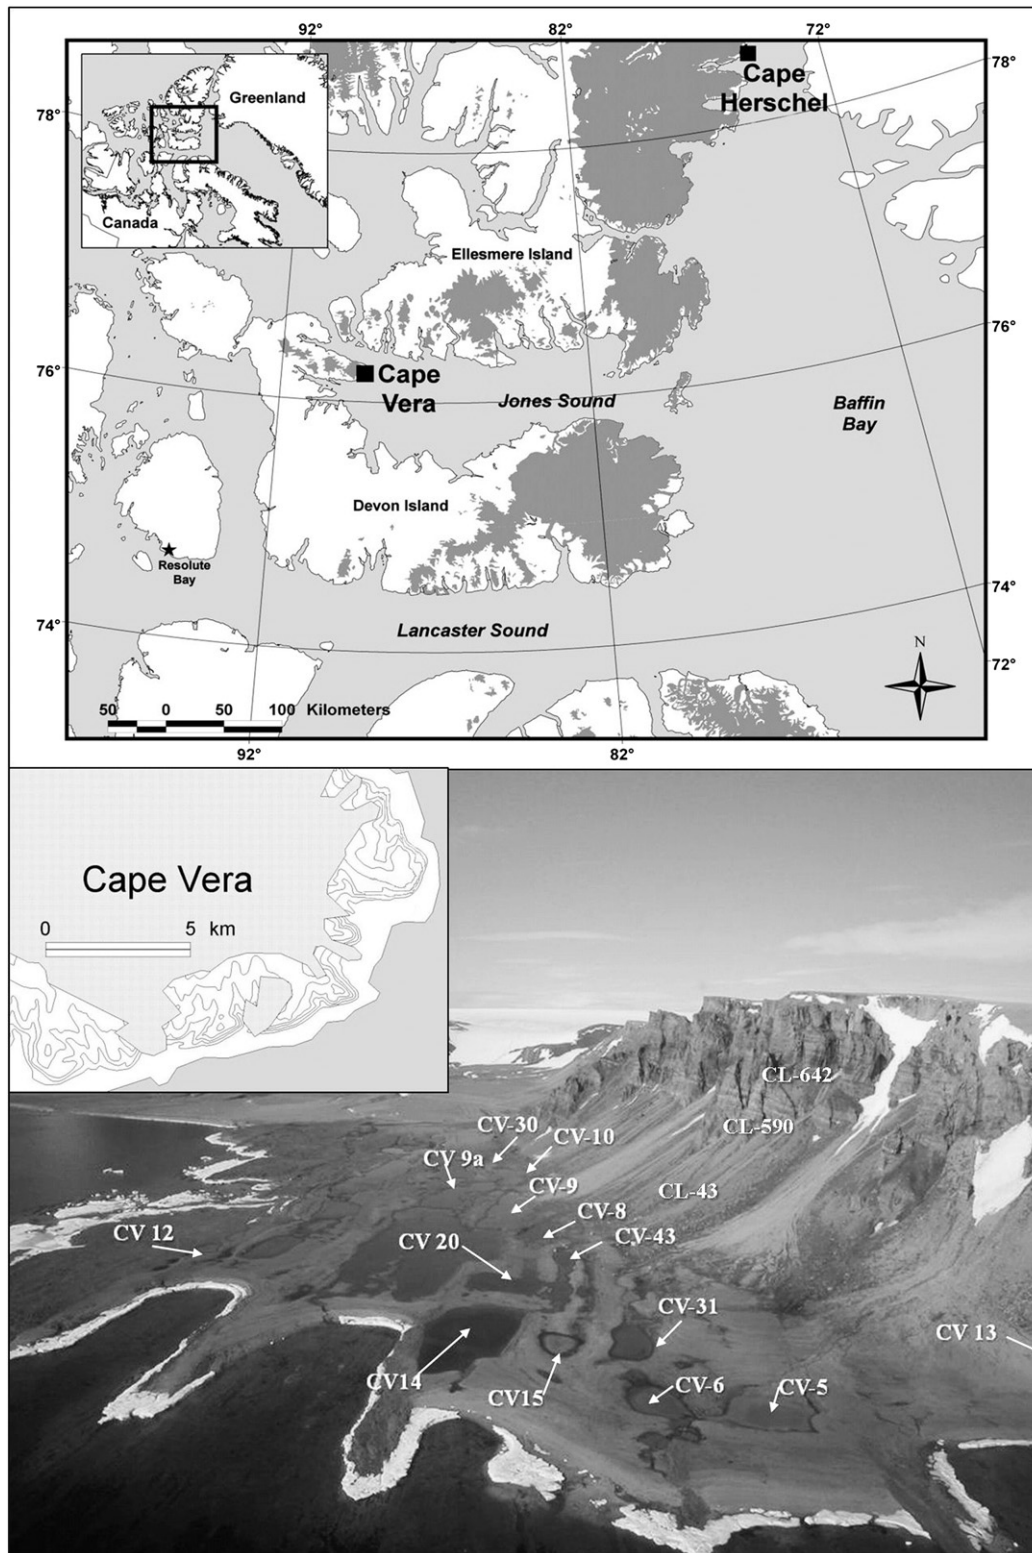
92°
82°
72°
78°
78°
Greenland
Canada
Cape Herschel
Ellesmere Island
76°
76°
Cape Vera
Jones Sound
Baffin Bay
Devon Island
Resolute Bay
74°
74°
Lancaster Sound
72°
N
50 0 50 100 Kilometers
92°
82°

Cape Vera
0 5 km
CL-642
CL-590
CV-30
CV-10
CV 9a
CV-9
CL-43
CV-8
CV 12
CV 20
CV-43
CV-31
CV 13
CV14
CV15
CV-6
CV-5